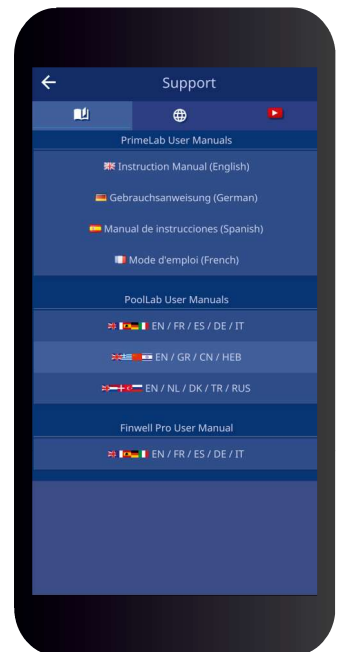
← Support

PrimeLab User Manuals

Instruction Manual (English)

Gebrauchsanweisung (German)

Manual de instrucciones (Spanish)

Mode d'emploi (French)

PoolLab User Manuals

EN / FR / ES / DE / IT

EN / GR / CN / HEB

EN / NL / DK / TR / RUS

Finwell Pro User Manual

EN / FR / ES / DE / IT